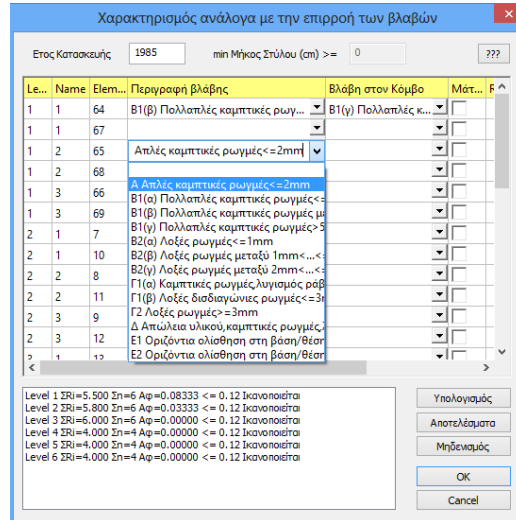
Χαρακτηρισμός ανάλογα με την επιρροή των βλαβών

Ετος Κατασκευής 1985 min Μήκος Στύλου (cm) >= 0 ???

| Le... | Name | Elem... | Περιγραφή βλάβης | Βλάβη στον Κόμβο | Μάτ... | B |
|---|---|---|---|---|---|---|
| 1 | 1 | 64 | Β1(β) Πολλαπλές καμπτικές ρωγ... | Β1(γ) Πολλαπλές κ... | | |
| 1 | 1 | 67 | | | | |
| 1 | 2 | 65 | Απλές καμπτικές ρωγμές<=2mm | | | |
| 1 | 2 | 68 | | | | |
| 1 | 3 | 66 | | | | |
| 1 | 3 | 69 | | | | |
| 2 | 1 | 7 | | | | |
| 2 | 1 | 10 | | | | |
| 2 | 2 | 8 | | | | |
| 2 | 2 | 11 | | | | |
| 2 | 3 | 9 | | | | |
| 2 | 3 | 12 | | | | |

Α Απλές καμπτικές ρωγμές<=2mm
Β1(α) Πολλαπλές καμπτικές ρωγμές<=
Β1(β) Πολλαπλές καμπτικές ρωγμές μ
Β1(γ) Πολλαπλές καμπτικές ρωγμές>5
Β2(α) Λοξές ρωγμές<=1mm
Β2(β) Λοξές ρωγμές μεταξύ 1mm<...<
Β2(γ) Λοξές ρωγμές μεταξύ 2mm<...<
Γ1(α) Καμπτικές ρωγμές,λυγισμός ράβ
Γ1(β) Λοξές δισδιαγώνιες ρωγμές<=3m
Γ2 Λοξές ρωγμές>=3mm
Δ Απώλεια υλικού,καμπτικές ρωγμές,λ
Ε1 Οριζόντια ολίσθηση στη βάση/θέση
Ε2 Οριζόντια ολίσθηση στη βάση/θέση

Level 1 ΣRi=5.500 Σn=6 Αφ=0.08333 <= 0.12 Ικανοποιείται
Level 2 ΣRi=5.800 Σn=6 Αφ=0.03333 <= 0.12 Ικανοποιείται
Level 3 ΣRi=6.000 Σn=6 Αφ=0.00000 <= 0.12 Ικανοποιείται
Level 4 ΣRi=4.000 Σn=4 Αφ=0.00000 <= 0.12 Ικανοποιείται
Level 5 ΣRi=4.000 Σn=4 Αφ=0.00000 <= 0.12 Ικανοποιείται
Level 6 ΣRi=4.000 Σn=4 Αφ=0.00000 <= 0.12 Ικανοποιείται

Υπολογισμός
Αποτελέσματα
Μηδενισμός
OK
Cancel